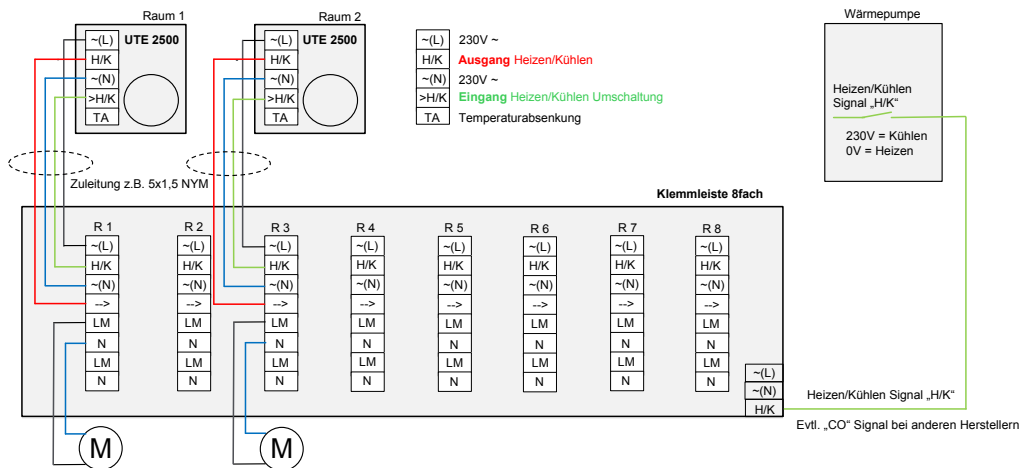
Raum 1

| ~(L) | UTE 2500 |
|---|---|
| H/K | |
| ~(N) | |
| >H/K | |
| TA | |

Raum 2

| ~(L) | UTE 2500 |
|---|---|
| H/K | |
| ~(N) | |
| >H/K | |
| TA | |

| | |
|---|---|
| ~(L) | 230V ~ |
| H/K | **Ausgang** Heizen/Kühlen |
| ~(N) | 230V ~ |
| >H/K | **Eingang** Heizen/Kühlen Umschaltung |
| TA | Temperaturabsenkung |

Wärmepumpe

Heizen/Kühlen Signal „H/K“

230V = Kühlen
0V = Heizen

Zuleitung z.B. 5x1,5 NYM

Klemmleiste 8fach

| R 1 | R 2 | R 3 | R 4 | R 5 | R 6 | R 7 | R 8 |
|---|---|---|---|---|---|---|---|
| ~(L) | ~(L) | ~(L) | ~(L) | ~(L) | ~(L) | ~(L) | ~(L) |
| H/K | H/K | H/K | H/K | H/K | H/K | H/K | H/K |
| ~(N) | ~(N) | ~(N) | ~(N) | ~(N) | ~(N) | ~(N) | ~(N) |
| --> | --> | --> | --> | --> | --> | --> | --> |
| LM | LM | LM | LM | LM | LM | LM | LM |
| N | N | N | N | N | N | N | N |
| LM | LM | LM | LM | LM | LM | LM | LM |
| N | N | N | N | N | N | N | N |

| |
|---|
| ~(L) |
| ~(N) |
| H/K |

Heizen/Kühlen Signal „H/K“

Evtl. „CO“ Signal bei anderen Herstellern

M

M